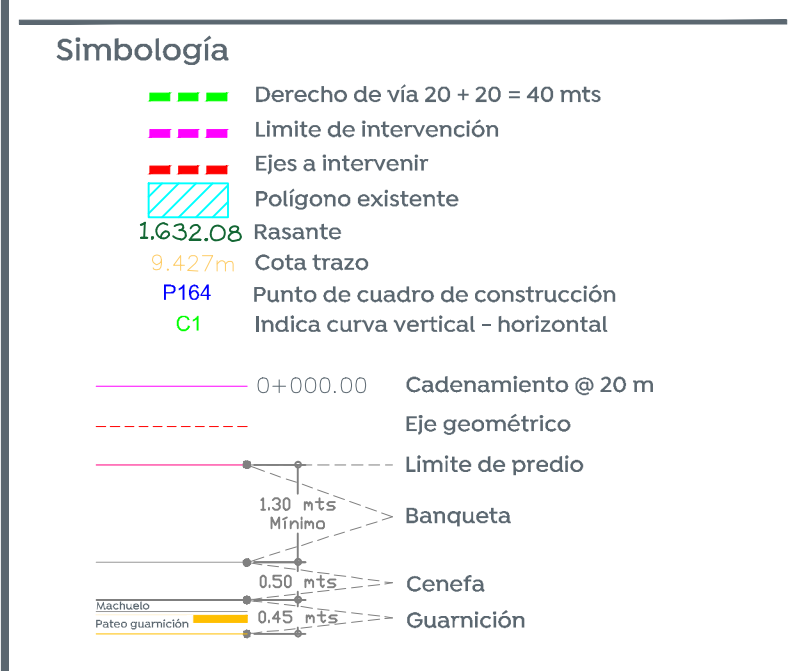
Simbología

Derecho de vía 20 + 20 = 40 mts

Limite de intervención

Ejes a intervenir

Polígono existente

1.632.08 Rasante

9.427m Cota trazo

P164 Punto de cuadro de construcción

C1 Indica curva vertical - horizontal

0+000.00 Cadenamiento @ 20 m

Eje geométrico

Limite de predio

1.30 mts Mínimo

Banqueta

0.50 mts

Cenefa

Machuelo

Pateo guarnición

0.45 mts

Guarnición